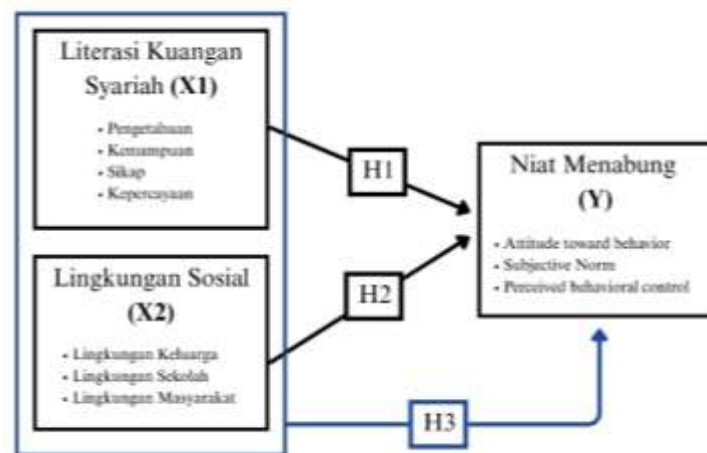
Literasi Kuangan Syariah (X1)

- Pengetahuan
- Kemampuan
- Sikap
- Kepercayaan

Lingkungan Sosial (X2)

- Lingkungan Keluarga
- Lingkungan Sekolah
- Lingkungan Masyarakat

H1

H2

H3

Niat Menabung (Y)

- Attitude toward behavior
- Subjective Norm
- Perceived behavioral control